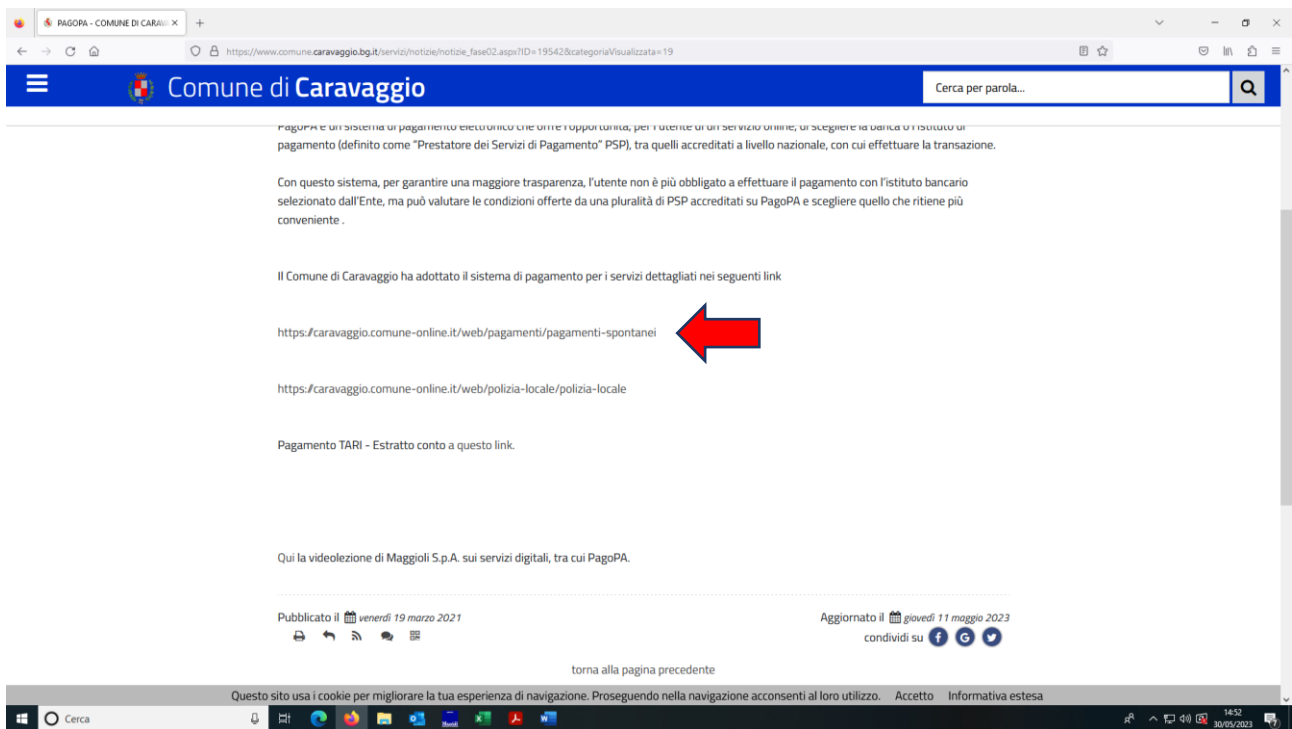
PAGOPA - COMUNE DI CARAV ×

https://www.comune.caravaggio.bg.it/servizi/notizie/notizie_fase02.aspx?ID=19542&categoriaVisualizzata=19

Comune di Caravaggio

Cerca per parola...

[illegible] pagamento (definito come "Prestatore dei Servizi di Pagamento" PSP), tra quelli accreditati a livello nazionale, con cui effettuare la transazione.

Con questo sistema, per garantire una maggiore trasparenza, l'utente non è più obbligato a effettuare il pagamento con l'istituto bancario selezionato dall'Ente, ma può valutare le condizioni offerte da una pluralità di PSP accreditati su PagoPA e scegliere quello che ritiene più conveniente .

Il Comune di Caravaggio ha adottato il sistema di pagamento per i servizi dettagliati nei seguenti link

https://caravaggio.comune-online.it/web/pagamenti/pagamenti-spontanei

https://caravaggio.comune-online.it/web/polizia-locale/polizia-locale

Pagamento TARI - Estratto conto a questo link.

Qui la videolezione di Maggioli S.p.A. sui servizi digitali, tra cui PagoPA.

Pubblicato il venerdì 19 marzo 2021

Aggiornato il giovedì 11 maggio 2023

condividi su

torna alla pagina precedente

Questo sito usa i cookie per migliorare la tua esperienza di navigazione. Proseguendo nella navigazione acconsenti al loro utilizzo. Accetto Informativa estesa

Cerca

14:52
30/05/2023